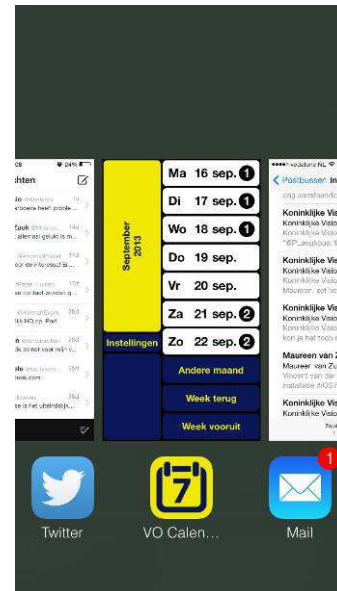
September 2013

Ma 16 sep. 1
Di 17 sep. 1
Wo 18 sep. 1
Do 19 sep.
Vr 20 sep.
Za 21 sep. 2
Zo 22 sep. 2

Instellingen

Andere maand
Week terug
Week vooruit

chten

vodafone NL
Postbussen In

Koninklijke Visio
Koninklijke Visio
Koninklijke Visio
Koninklijke Visio
Koninklijke Visio
Maureen van Z
Koninklijke Visio
Koninklijke Visio

Twitter
VO Calen...
1
Mail